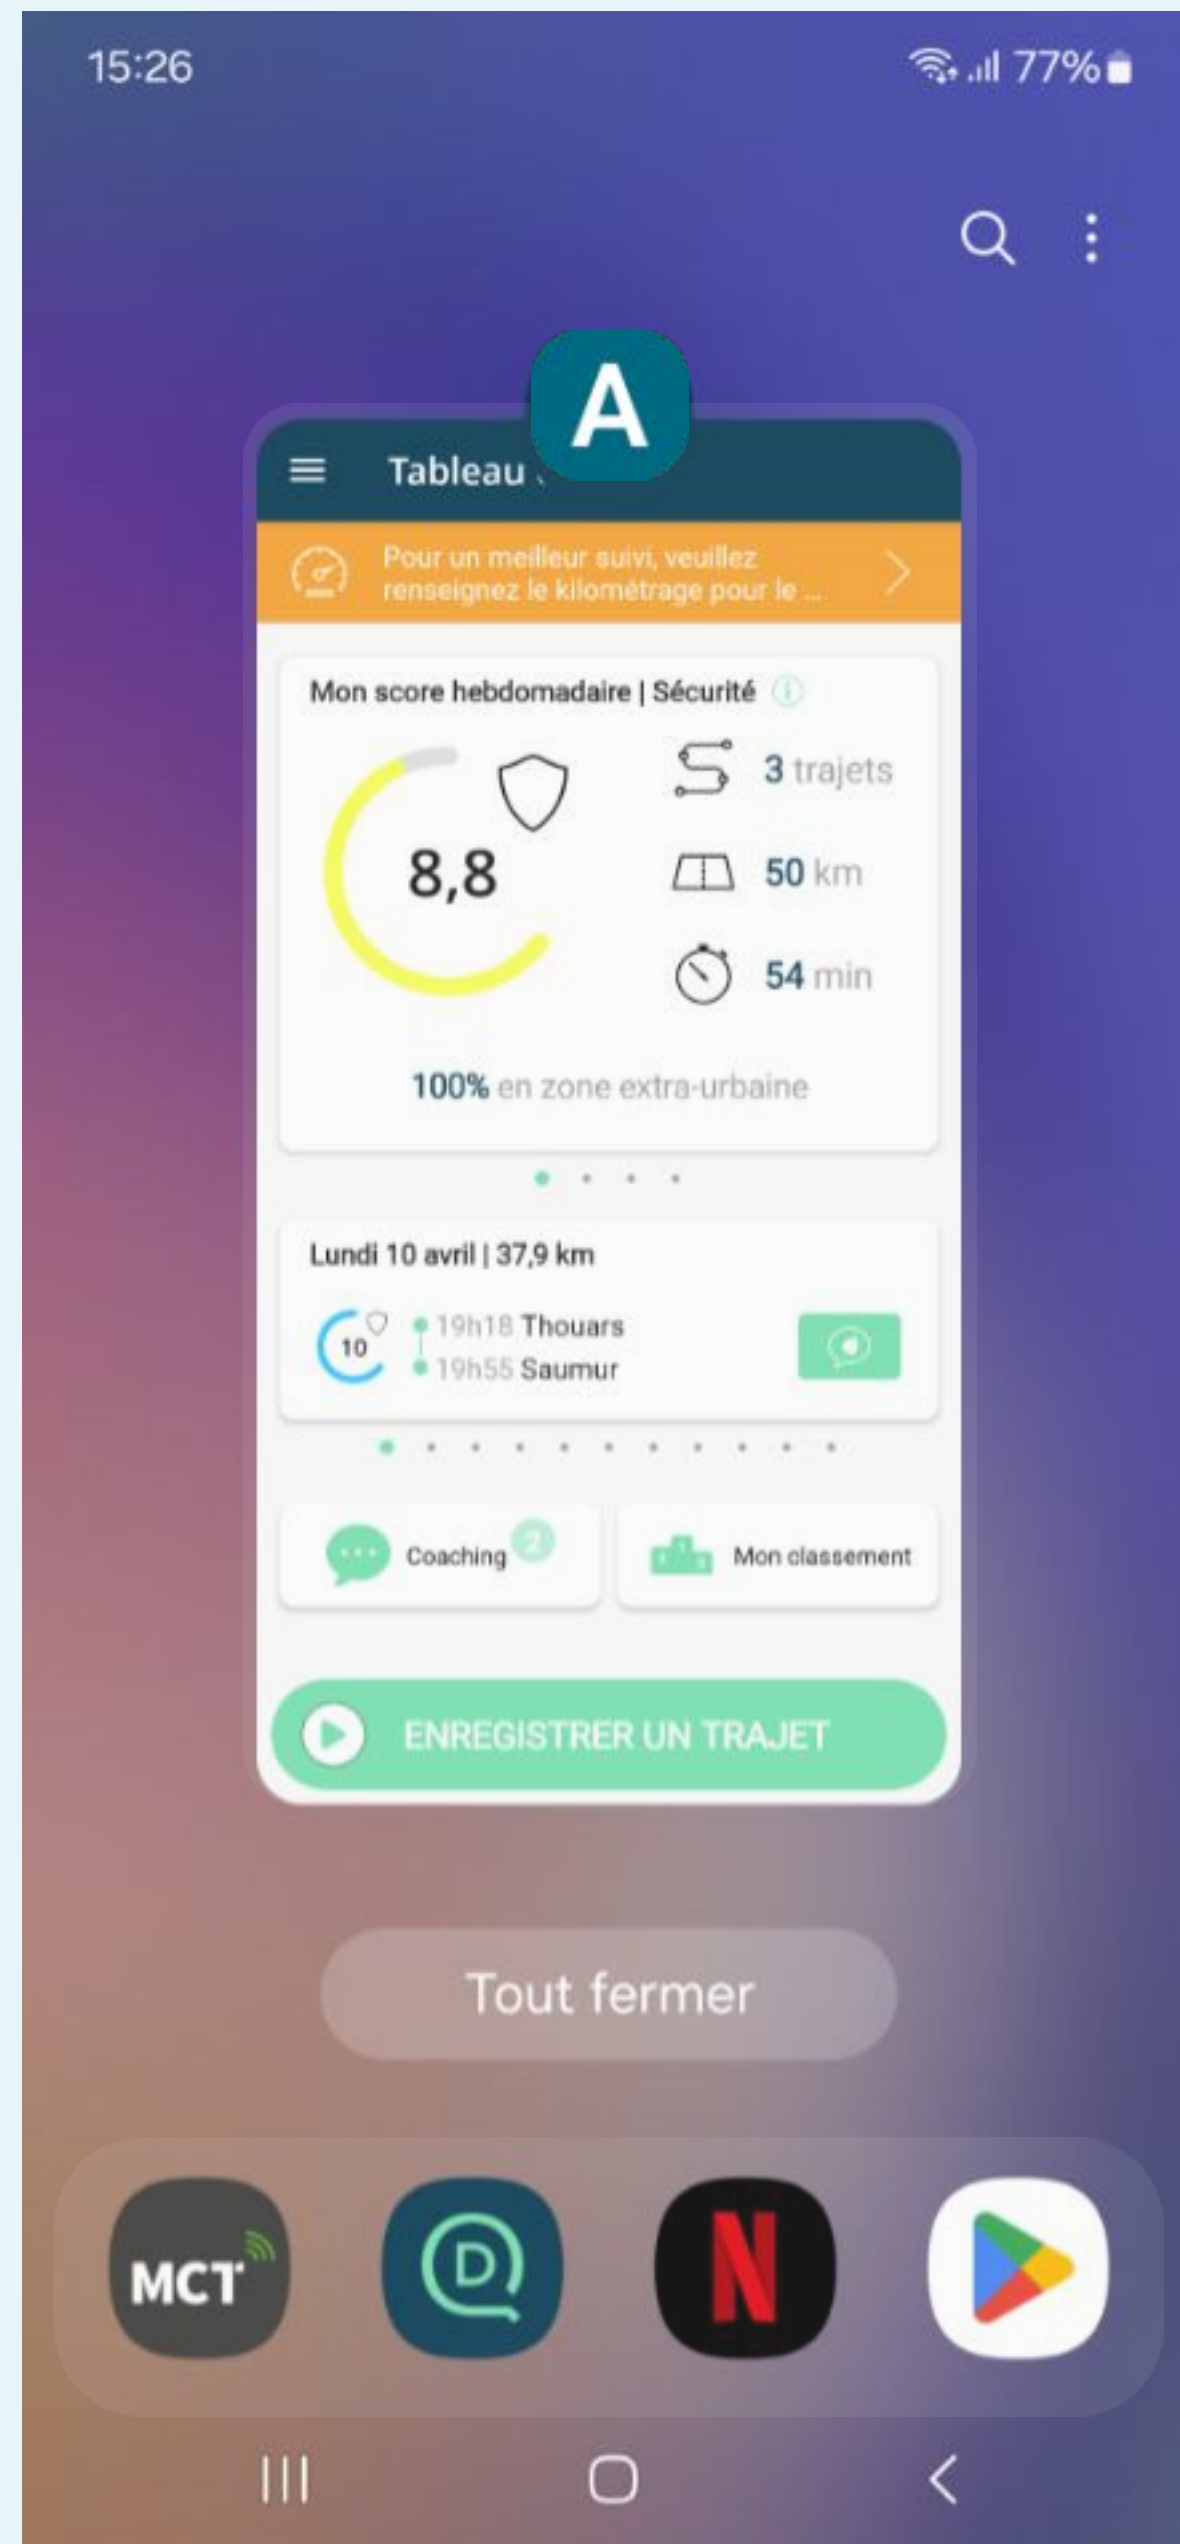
15:26

77%

A

Tableau

Pour un meilleur suivi, veuillez renseignez le kilométrage pour le ...

Mon score hebdomadaire | Sécurité

8,8

3 trajets

50 km

54 min

100% en zone extra-urbaine

Lundi 10 avril | 37,9 km

10

19h18 Thouars

19h55 Saumur

Coaching 2

Mon classement

ENREGISTRER UN TRAJET

Tout fermer

MCT

D